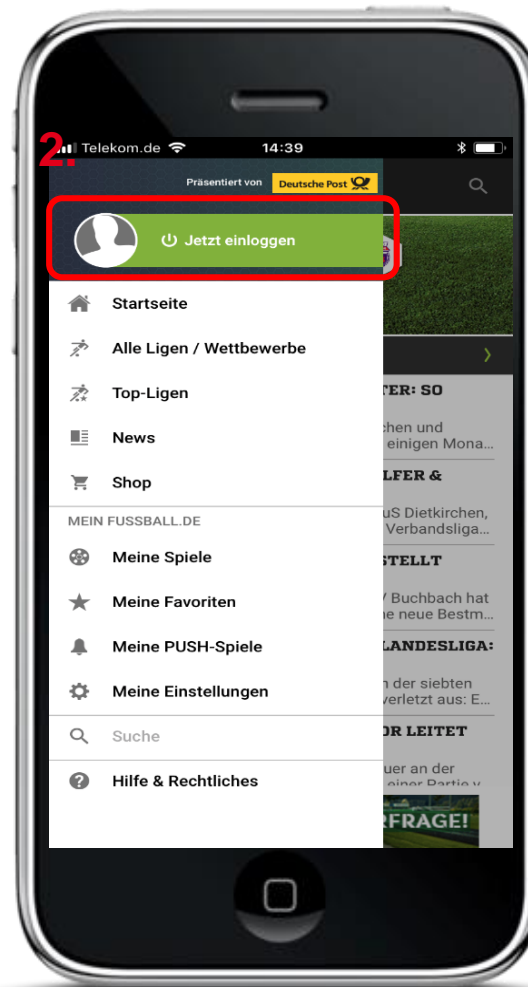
2.

Telekom.de 14:39

Präsentiert von Deutsche Post

Jetzt einloggen

Startseite

Alle Ligen / Wettbewerbe

Top-Ligen

News

Shop

MEIN FUSSBALL.DE

Meine Spiele

Meine Favoriten

Meine PUSH-Spiele

Meine Einstellungen

Suche

Hilfe & Rechtliches

TER: SO

chen und
einigen Mona...

LFER &

uS Dietkirchen,
Verbandsliga...

STELLT

/ Buchbach hat
ne neue Bestm...

LANDESLIGA:

n der siebten
verletzt aus: E...

OR LEITET

uer an der
einer Partie v...

RFRAGE!